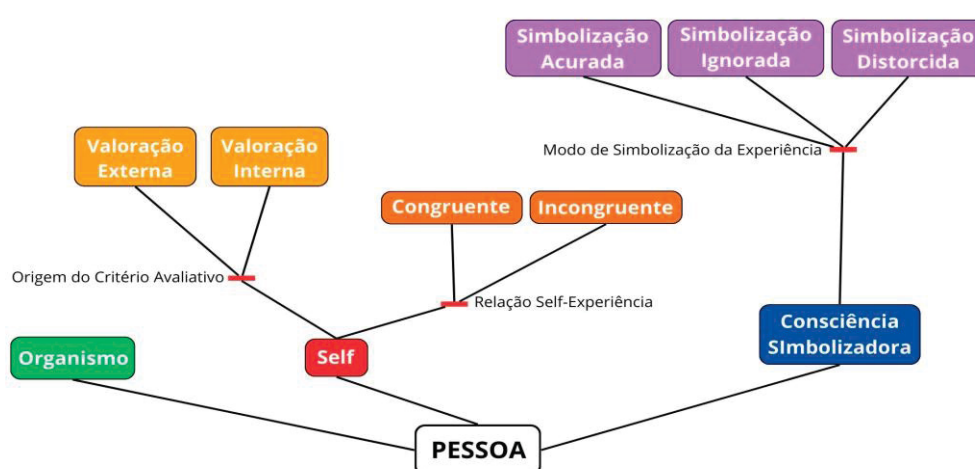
Simbolização Acurada

Simbolização Ignorada

Simbolização Distorcida

Modo de Simbolização da Experiência

Valoração Externa

Valoração Interna

Congruente

Incongruente

Origem do Critério Avaliativo

Relação Self-Experiência

Organismo

Self

Consciência SImbolizadora

PESSOA